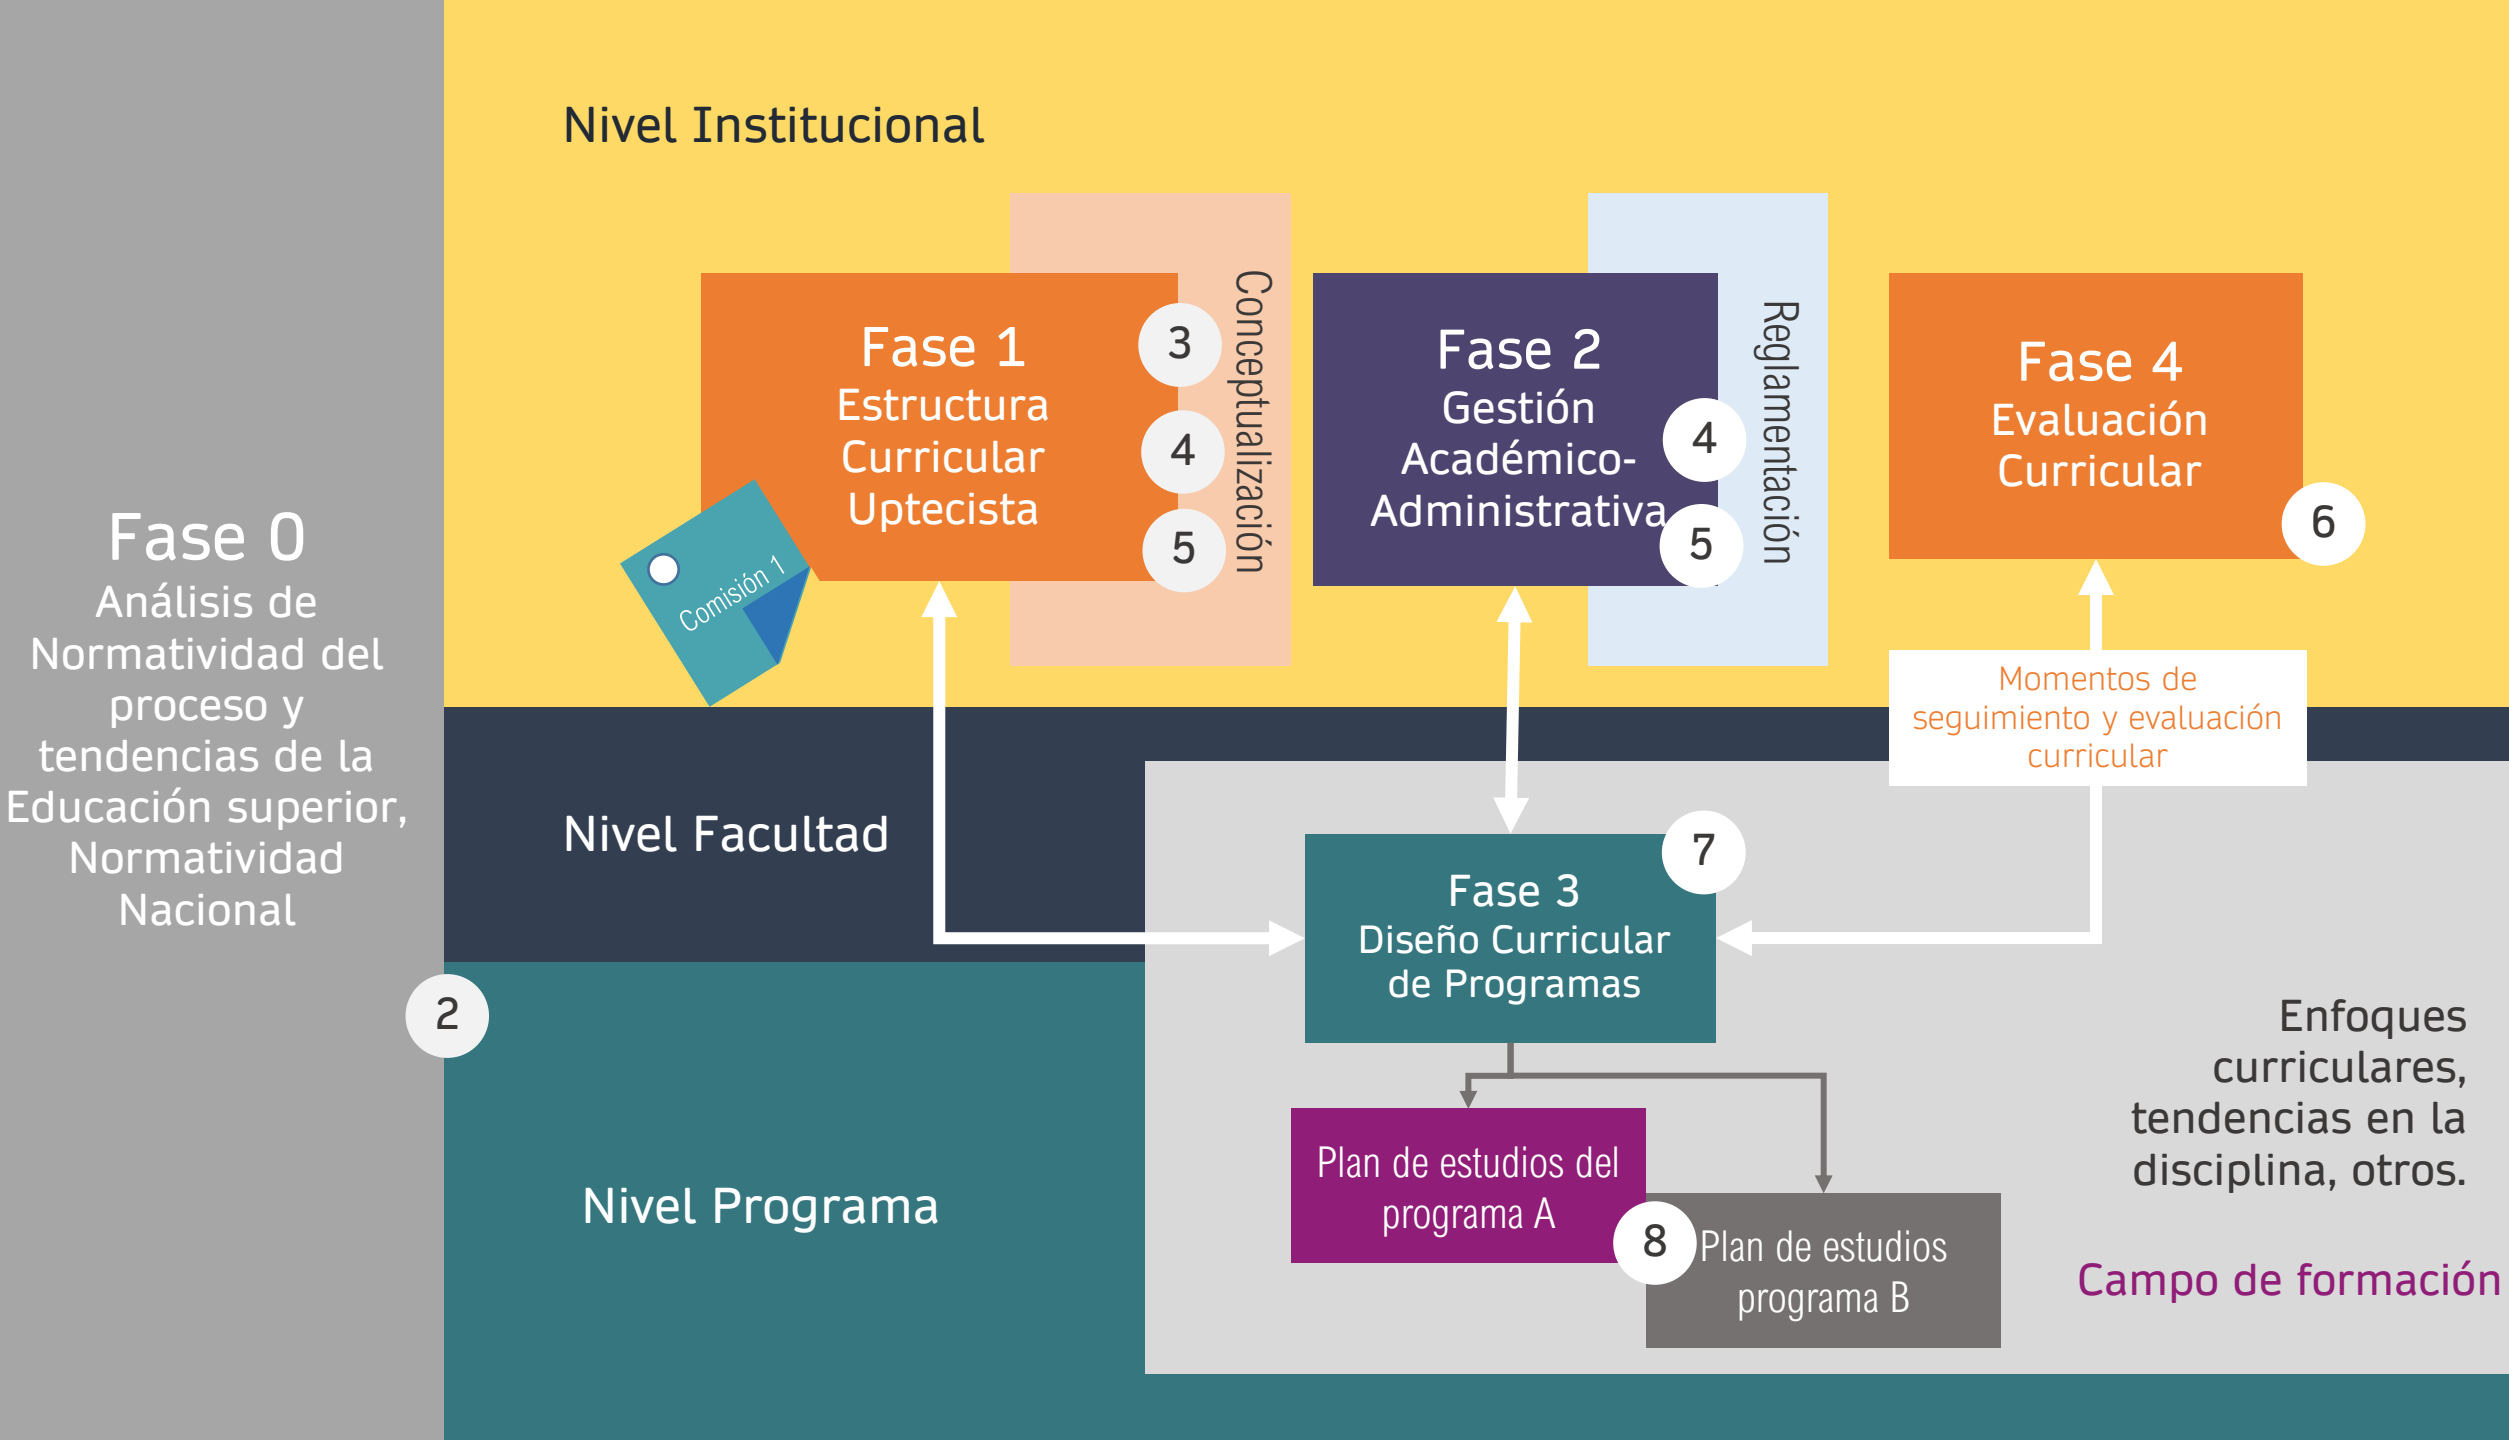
Fase 0
Análisis de Normatividad del proceso y tendencias de la Educación superior, Normatividad Nacional

Nivel Institucional

Fase 1
Estructura Curricular Uptecista

3
4
5

Conceptualización

Comisión 1

Fase 2
Gestión Académico-Administrativa

4
5

Reglamentación

Fase 4
Evaluación Curricular

6

Momentos de seguimiento y evaluación curricular

Nivel Facultad

Fase 3
Diseño Curricular de Programas

7

2

Nivel Programa

Plan de estudios del programa A

8

Plan de estudios programa B

Enfoques curriculares, tendencias en la disciplina, otros.

Campo de formación